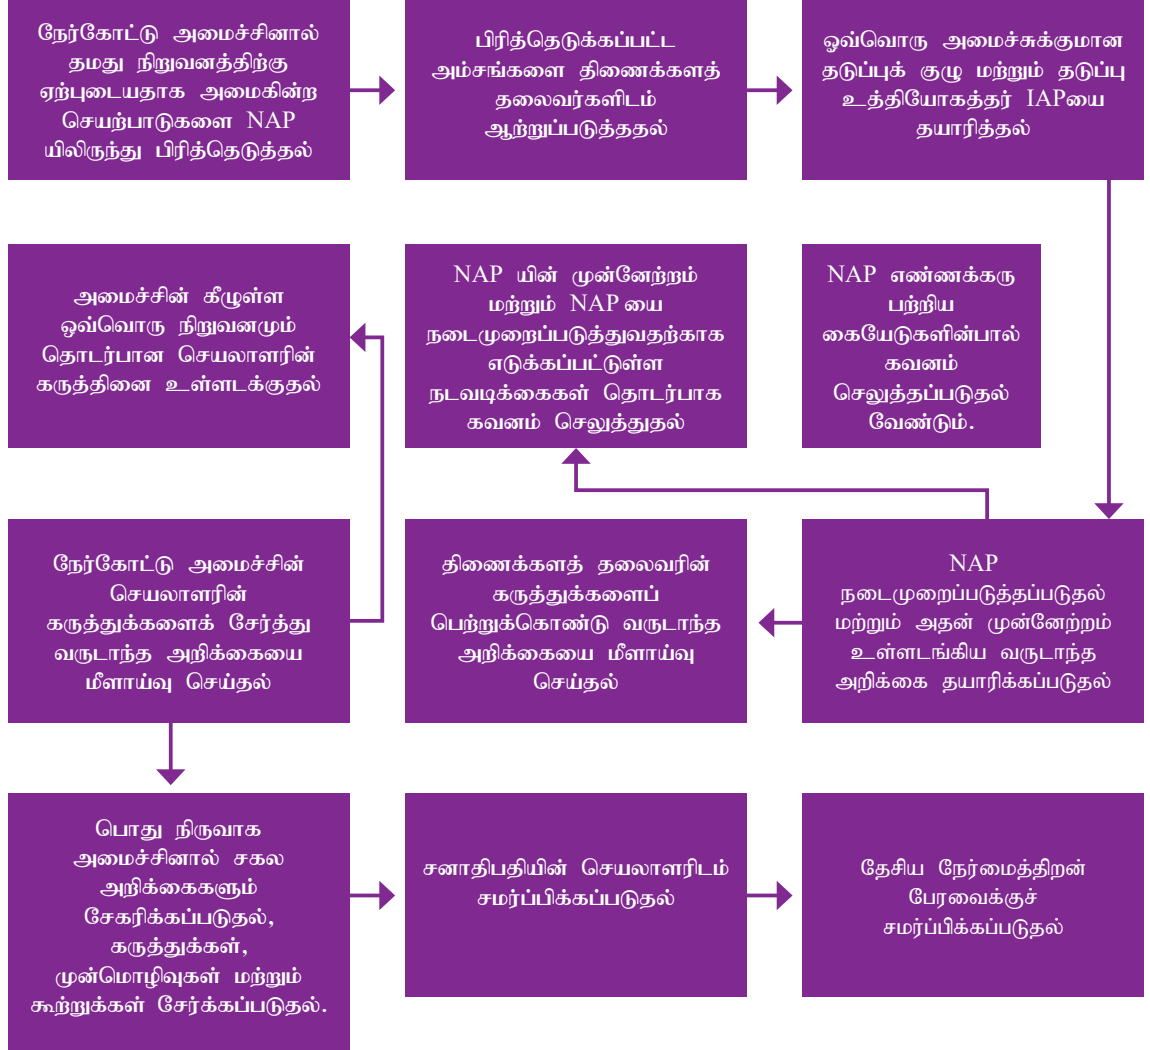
நேர்கோட்டு அமைச்சினால் தமது நிறுவனத்திற்கு ஏற்புடையதாக அமைகின்ற செயற்பாடுகளை NAP யிலிருந்து பிரித்தெடுத்தல்

பிரித்தெடுக்கப்பட்ட அம்சங்களை திணைக்களத் தலைவர்களிடம் ஆற்றுப்படுத்ததல்

ஓவ்வொரு அமைச்சுக்குமான தடுப்புக் குழு மற்றும் தடுப்பு உத்தியோகத்தர் IAPயை தயாரித்தல்

அமைச்சின் கீழுள்ள ஒவ்வொரு நிறுவனமும் தொடர்பான செயலாளரின் கருத்தினை உள்ளடக்குதல்

NAP யின் முன்னேற்றம் மற்றும் NAP யை நடைமுறைப்படுத்துவதற்காக எடுக்கப்பட்டுள்ள நடவடிக்கைகள் தொடர்பாக கவனம் செலுத்துதல்

NAP எண்ணக்கரு பற்றிய கையேடுகளின்பால் கவனம் செலுத்தப்படுதல் வேண்டும்.

நேர்கோட்டு அமைச்சின் செயலாளரின் கருத்துக்களைக் சேர்த்து வருடாந்த அறிக்கையை மீளாய்வு செய்தல்

திணைக்களத் தலைவரின் கருத்துக்களைப் பெற்றுக்கொண்டு வருடாந்த அறிக்கையை மீளாய்வு செய்தல்

NAP நடைமுறைப்படுத்தப்படுதல் மற்றும் அதன் முன்னேற்றம் உள்ளடங்கிய வருடாந்த அறிக்கை தயாரிக்கப்படுதல்

பொது நிருவாக அமைச்சினால் சகல அறிக்கைகளும் சேகரிக்கப்படுதல், கருத்துக்கள், முன்மொழிவுகள் மற்றும் கூற்றுக்கள் சேர்க்கப்படுதல்.

சனாதிபதியின் செயலாளரிடம் சமர்ப்பிக்கப்படுதல்

தேசிய நேர்மைத்திறன் பேரவைக்குச் சமர்ப்பிக்கப்படுதல்